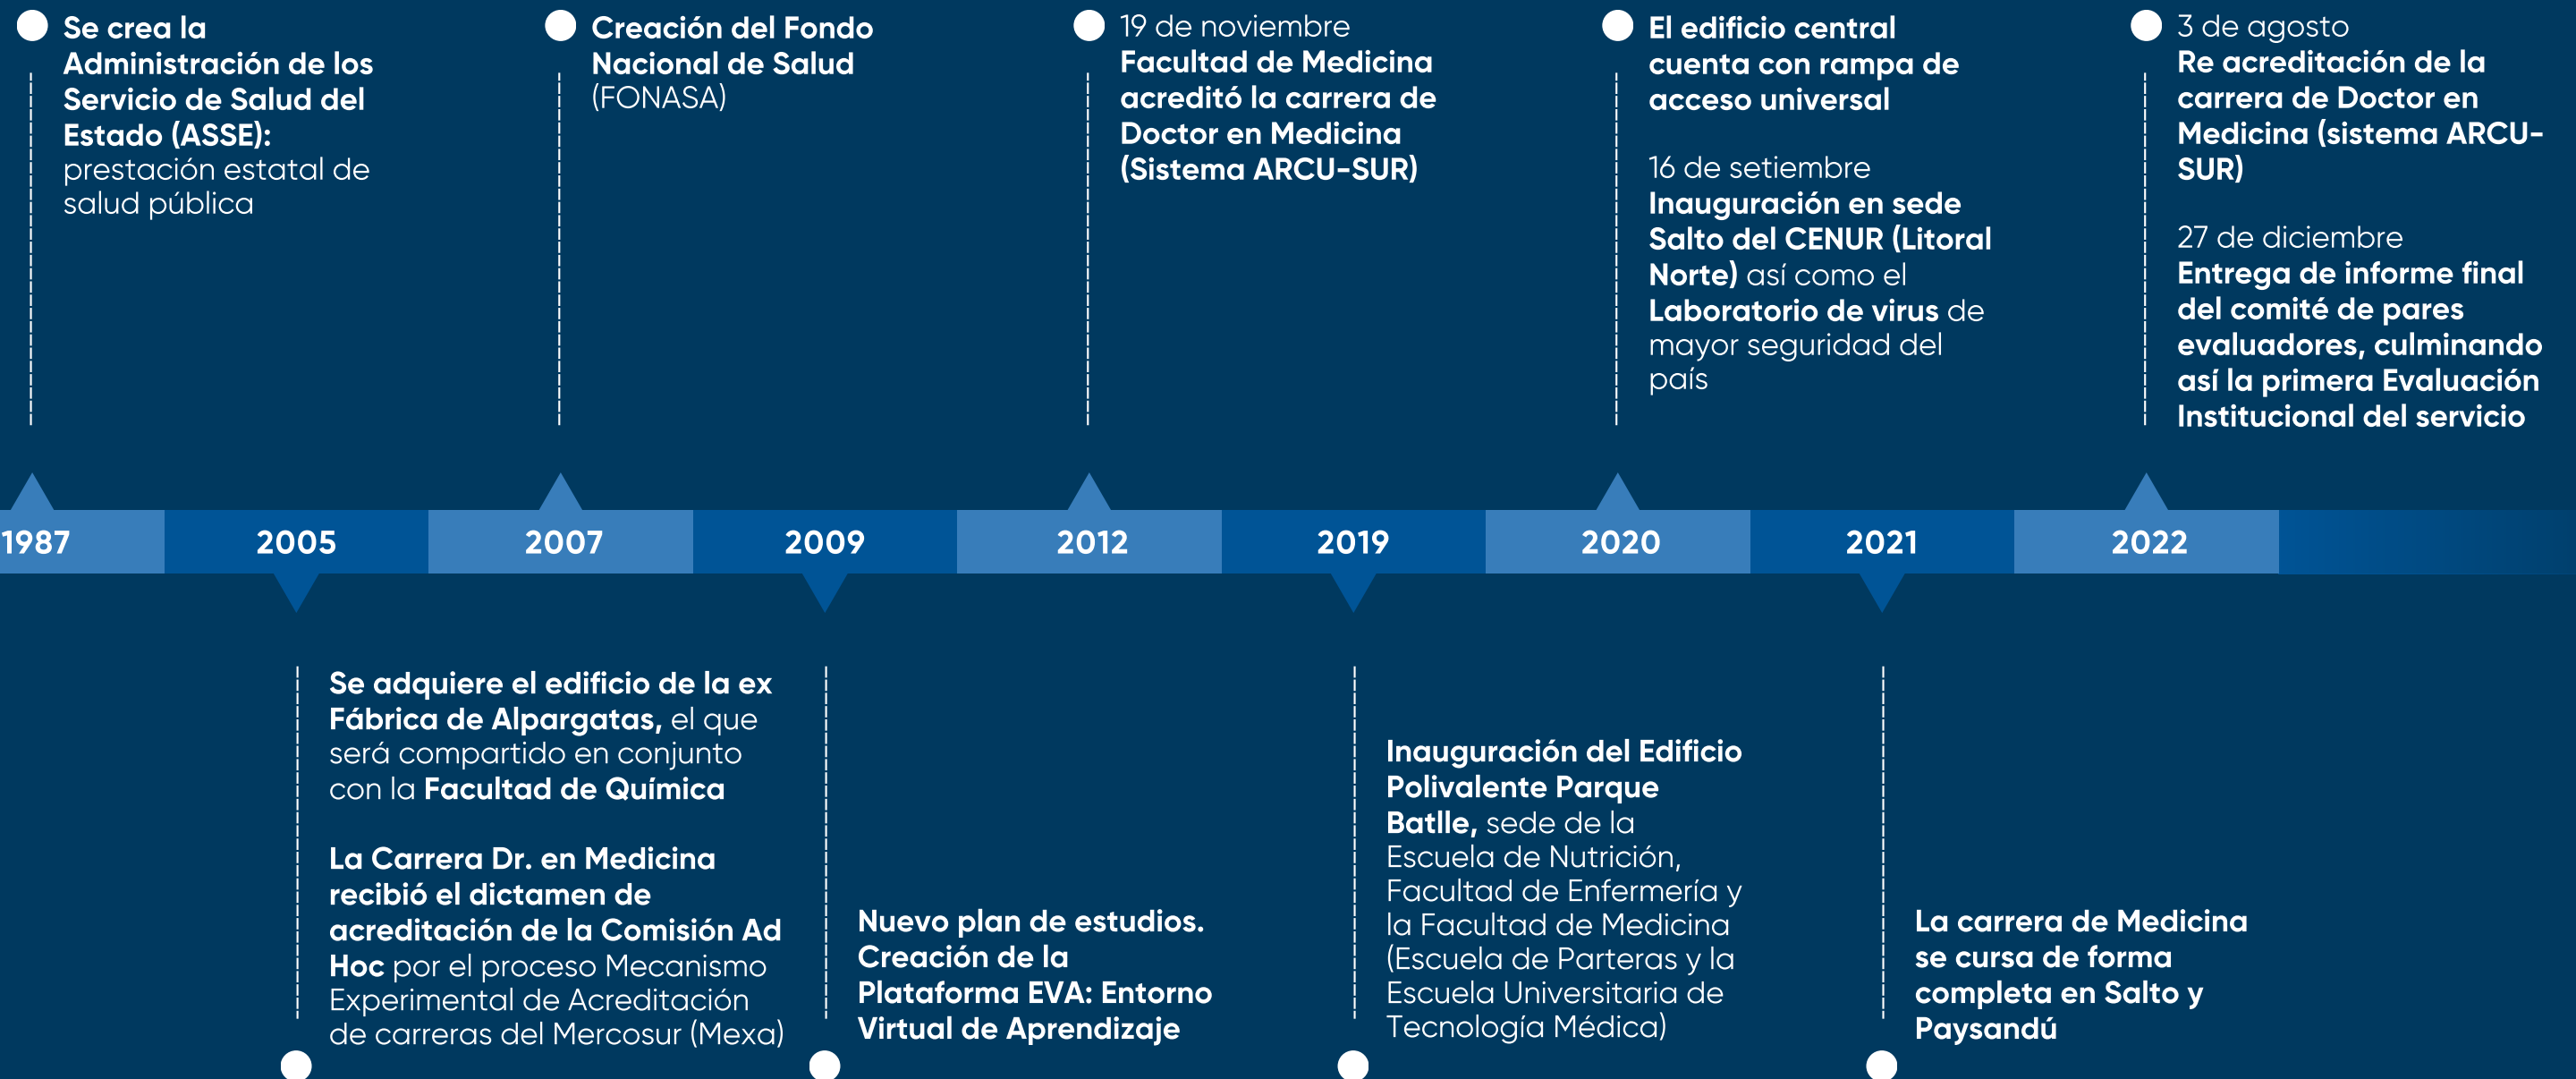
Se crea la Administración de los Servicio de Salud del Estado (ASSE): prestación estatal de salud pública

Creación del Fondo Nacional de Salud (FONASA)

19 de noviembre
Facultad de Medicina acreditó la carrera de Doctor en Medicina (Sistema ARCU-SUR)

El edificio central cuenta con rampa de acceso universal

16 de setiembre
Inauguración en sede Salto del CENUR (Litoral Norte) así como el Laboratorio de virus de mayor seguridad del país

3 de agosto
Re acreditación de la carrera de Doctor en Medicina (sistema ARCU-SUR)

27 de diciembre
Entrega de informe final del comité de pares evaluadores, culminando así la primera Evaluación Institucional del servicio

1987
2005
2007
2009
2012
2019
2020
2021
2022

Se adquiere el edificio de la ex Fábrica de Alpargatas, el que será compartido en conjunto con la Facultad de Química

La Carrera Dr. en Medicina recibió el dictamen de acreditación de la Comisión Ad Hoc por el proceso Mecanismo Experimental de Acreditación de carreras del Mercosur (Mexa)

Nuevo plan de estudios. Creación de la Plataforma EVA: Entorno Virtual de Aprendizaje

Inauguración del Edificio Polivalente Parque Batlle, sede de la Escuela de Nutrición, Facultad de Enfermería y la Facultad de Medicina (Escuela de Parteras y la Escuela Universitaria de Tecnología Médica)

La carrera de Medicina se cursa de forma completa en Salto y Paysandú